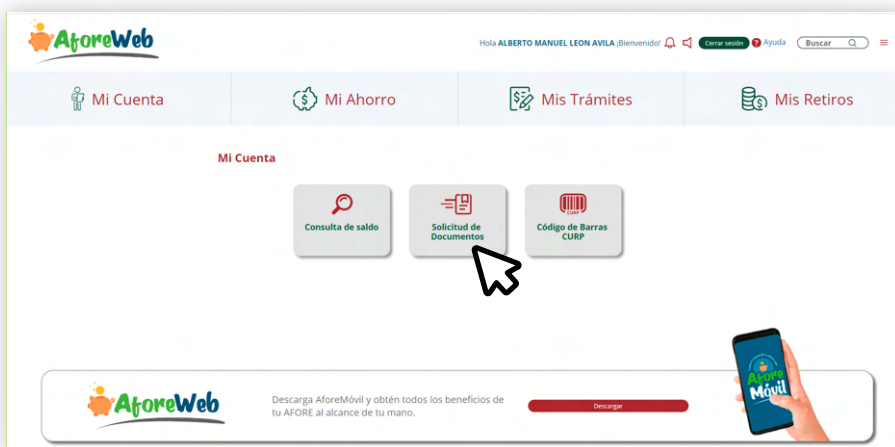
AforeWeb

Hola ALBERTO MANUEL LEON AVILA ¡Bienvenido! Cerrar sesión Ayuda Buscar

Mi Cuenta Mi Ahorro Mis Trámites Mis Retiros

Mi Cuenta

Consulta de saldo

Solicitud de Documentos

CURP
Código de Barras CURP

AforeWeb

Descarga AforeMóvil y obtén todos los beneficios de tu AFORE al alcance de tu mano.

Descargar

Afore Móvil